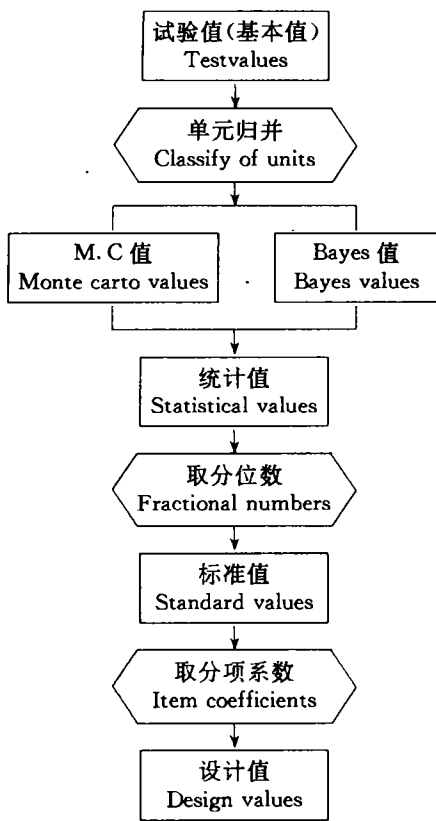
试验值(基本值)
Testvalues

单元归并
Classify of units

M. C 值
Monte carto values

Bayes 值
Bayes values

统计值
Statistical values

取分位数
Fractional numbers

标准值
Standard values

取分项系数
Item coefficients

设计值
Design values